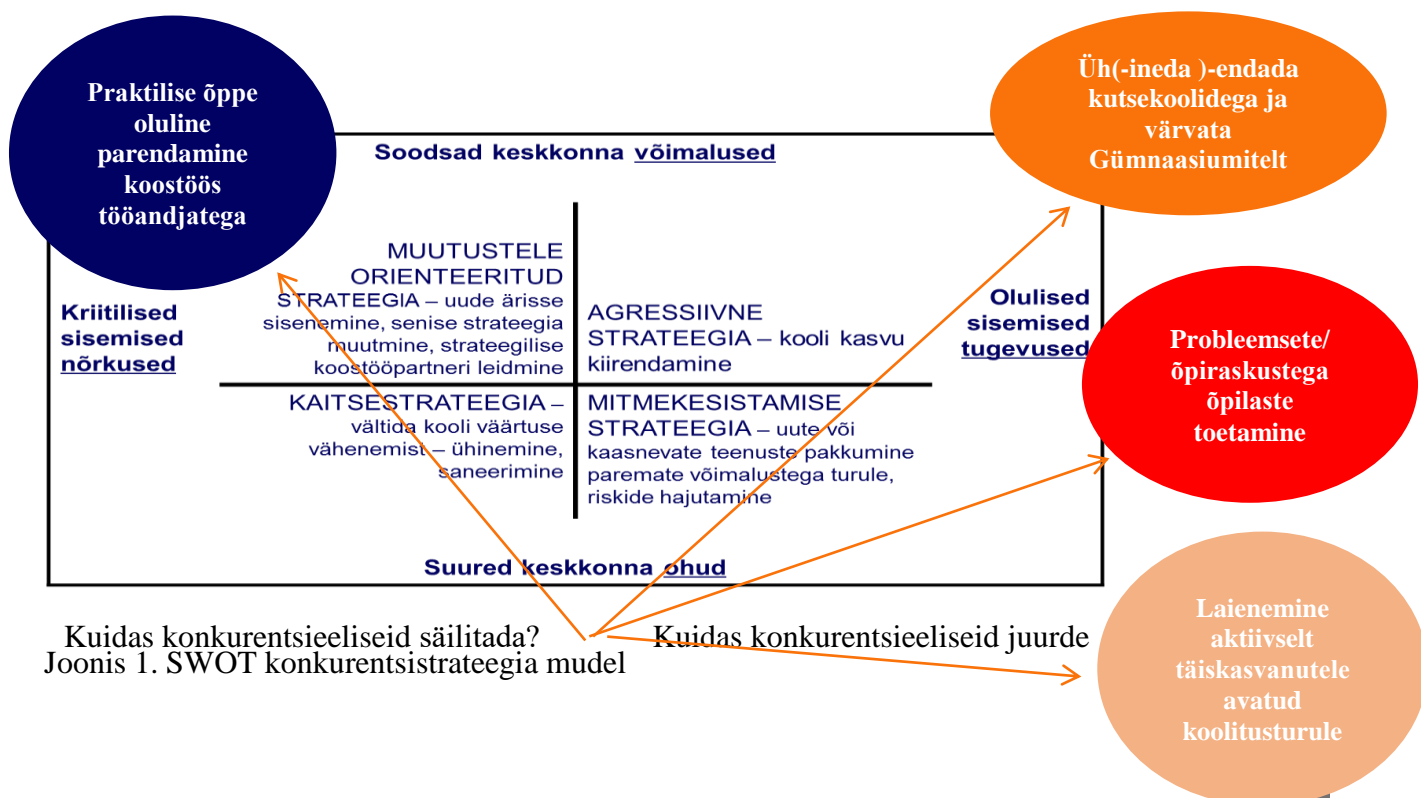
Praktilise õppe oluline parendamine koostöös tööandjatega

Üh(-ineda )-endada kutsekoolidega ja värvata Gümnaasiumitelt

Soodsad keskkonna võimalused

Kriitilised sisemised nõrkused

MUUTUSTELE ORIENTEERITUD STRATEEGIA – uude ärisse sisenemine, senise strateegia muutmine, strateegilise koostööpartneri leidmine

AGRESSIIVNE STRATEEGIA – kooli kasvu kiirendamine

Olulised sisemised tugevused

Probleemsete/ õpiraskustega õpilaste toetamine

KAITSESTRATEEGIA – vältida kooli väärtuse vähenemist – ühinemine, saneerimine

MITMEKESISTAMISE STRATEEGIA – uute või kaasnevate teenuste pakkumine paremate võimalustega turule, riskide hajutamine

Suured keskkonna ohud

Kuidas konkurentsieeliseid säilitada?

Kuidas konkurentsieeliseid juurde

Joonis 1. SWOT konkurentsistrateegia mudel

Laienemine aktiivselt täiskasvanutele avatud koolitusturule